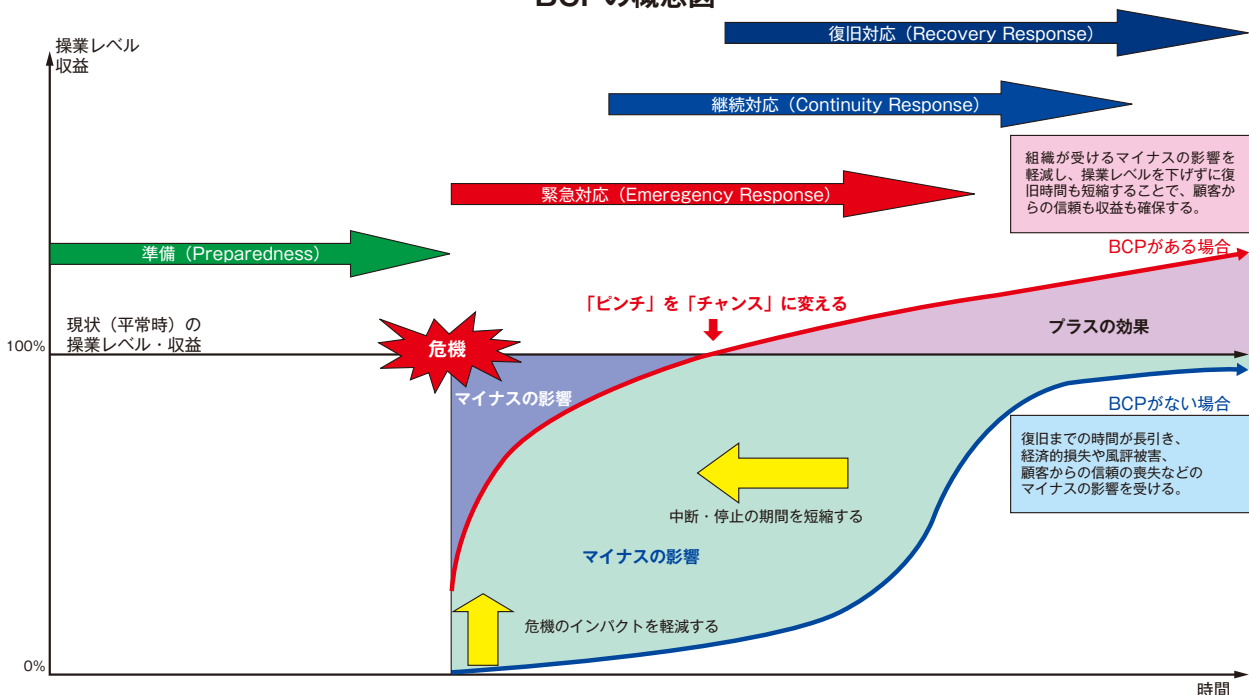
BCPの概念図

操業レベル
収益

復旧対応（Recovery Response）

継続対応（Continuity Response）

組織が受けるマイナスの影響を軽減し、操業レベルを下げずに復旧時間も短縮することで、顧客からの信頼も収益も確保する。

緊急対応（Emeregency Response）

準備（Preparedness）

BCPがある場合

「ピンチ」を「チャンス」に変える

現状（平常時）の
操業レベル・収益

危機

プラスの効果

100%

マイナスの影響

BCPがない場合

復旧までの時間が長引き、経済的損失や風評被害、顧客からの信頼の喪失などのマイナスの影響を受ける。

中断・停止の期間を短縮する

マイナスの影響

危機のインパクトを軽減する

0%

時間